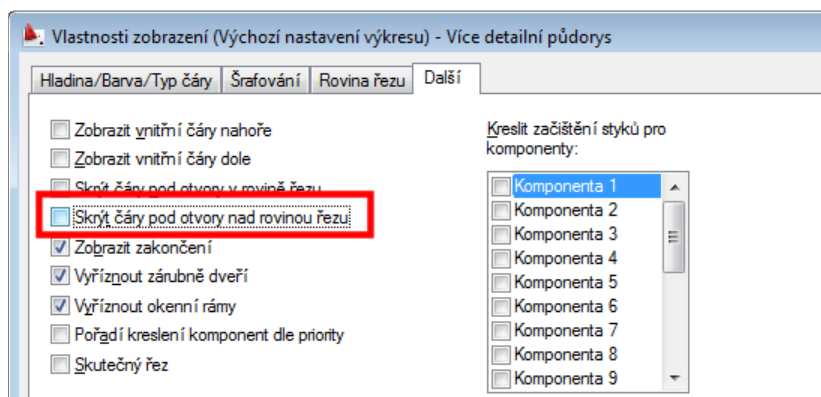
Vlastnosti zobrazení (Výchozí nastavení výkresu) - Více detailní půdorys

Hladina/Barva/Typ čáry | Šrafování | Rovina řezu | Další

Zobrazit vnitřní čáry nahoře
Zobrazit vnitřní čáry dole
Skrýt čáry pod otvory v rovině řezu
Skrýt čáry pod otvory nad rovinou řezu
Zobrazit zakončení
Vyříznout zárubně dveří
Vyříznout okenní rámy
Pořadí kreslení komponent dle priority
Skutečný řez

Kreslit začištění styků pro komponenty:

Komponenta 1
Komponenta 2
Komponenta 3
Komponenta 4
Komponenta 5
Komponenta 6
Komponenta 7
Komponenta 8
Komponenta 9